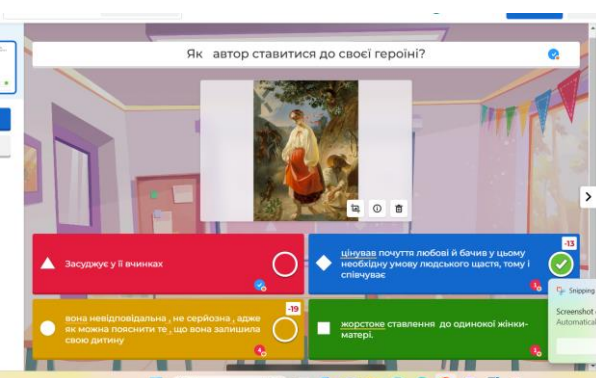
Як автор ставиться до своєї героїні?

Засуджує у її вчинках

цінував почуття любові й бачив у цьому необхідну умову людського щастя, тому і співчуває

-13

вона невідповідальна , не серйозна , адже як можна пояснити те , що вона залишила свою дитину

-19

жорстоке ставлення до одинокої жінки-матері.

Snipping

Screenshot

Automatical